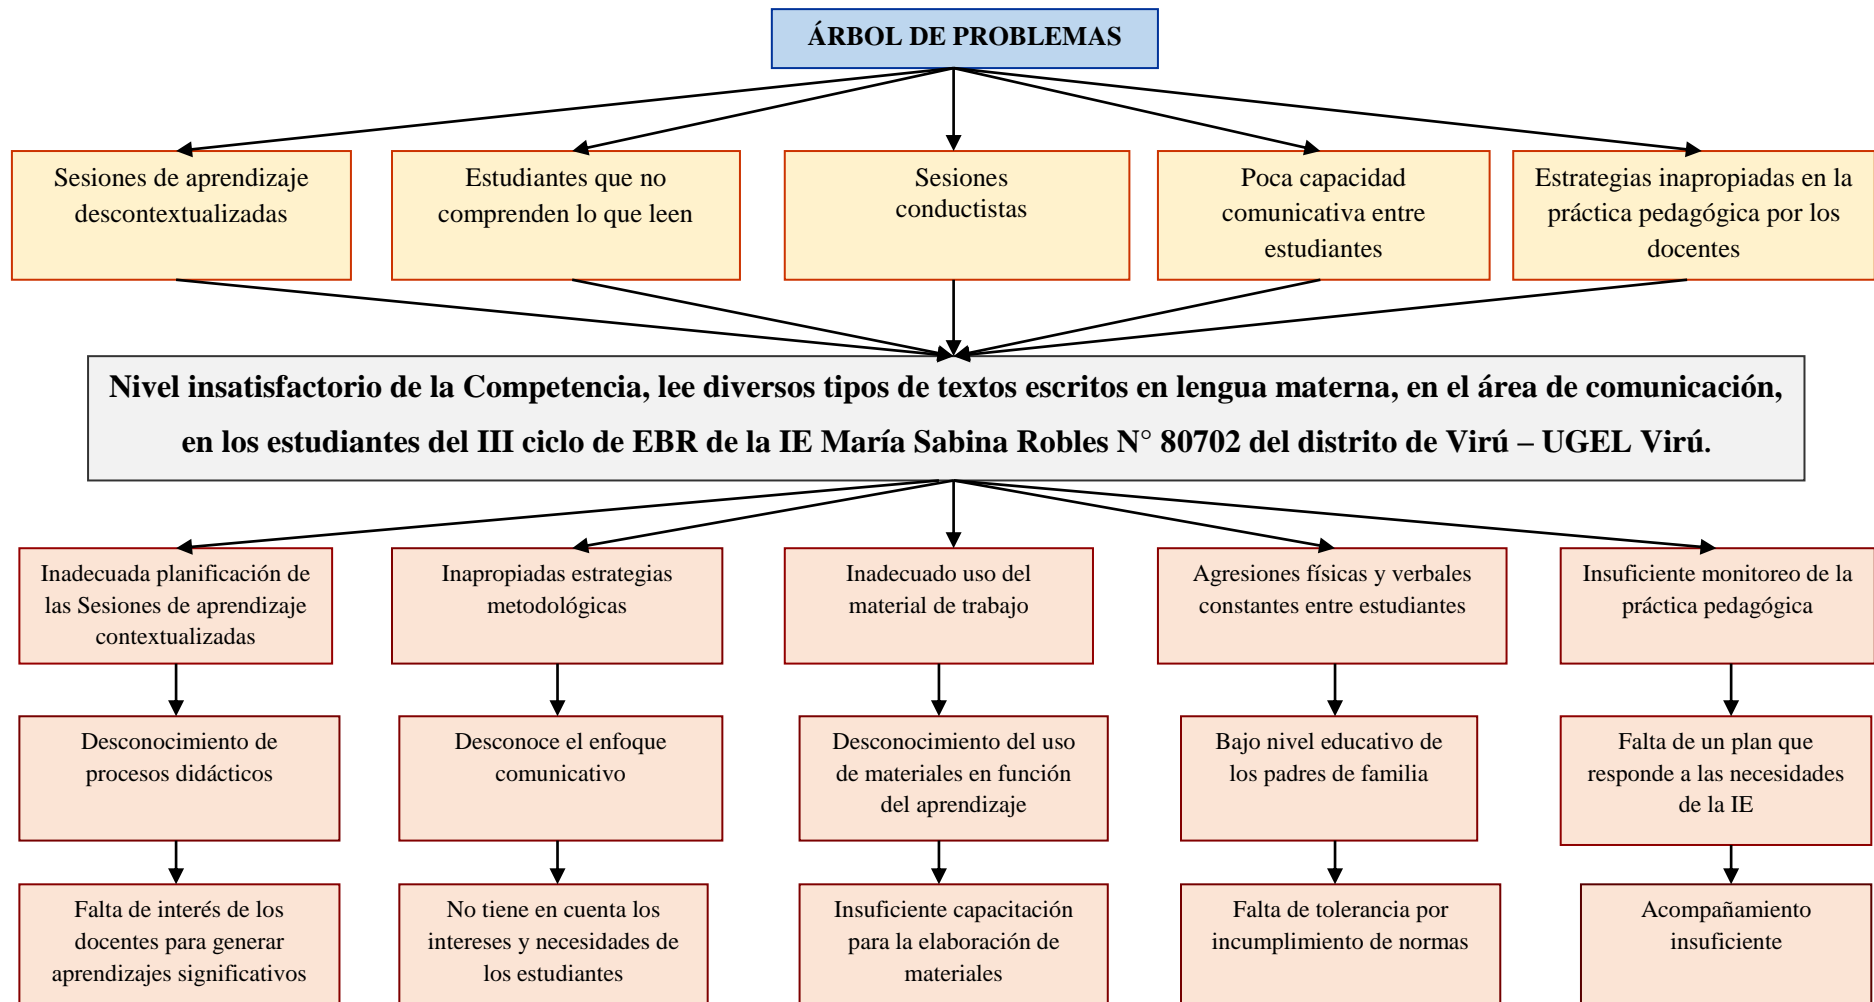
ÁRBOL DE PROBLEMAS

Sesiones de aprendizaje descontextualizadas

Estudiantes que no comprenden lo que leen

Sesiones conductistas

Poca capacidad comunicativa entre estudiantes

Estrategias inapropiadas en la práctica pedagógica por los docentes

**Nivel insatisfactorio de la Competencia, lee diversos tipos de textos escritos en lengua materna, en el área de comunicación, en los estudiantes del III ciclo de EBR de la IE María Sabina Robles N° 80702 del distrito de Virú – UGEL Virú.**

Inadecuada planificación de las Sesiones de aprendizaje contextualizadas

Inapropiadas estrategias metodológicas

Inadecuado uso del material de trabajo

Agresiones físicas y verbales constantes entre estudiantes

Insuficiente monitoreo de la práctica pedagógica

Desconocimiento de procesos didácticos

Desconoce el enfoque comunicativo

Desconocimiento del uso de materiales en función del aprendizaje

Bajo nivel educativo de los padres de familia

Falta de un plan que responde a las necesidades de la IE

Falta de interés de los docentes para generar aprendizajes significativos

No tiene en cuenta los intereses y necesidades de los estudiantes

Insuficiente capacitación para la elaboración de materiales

Falta de tolerancia por incumplimiento de normas

Acompañamiento insuficiente